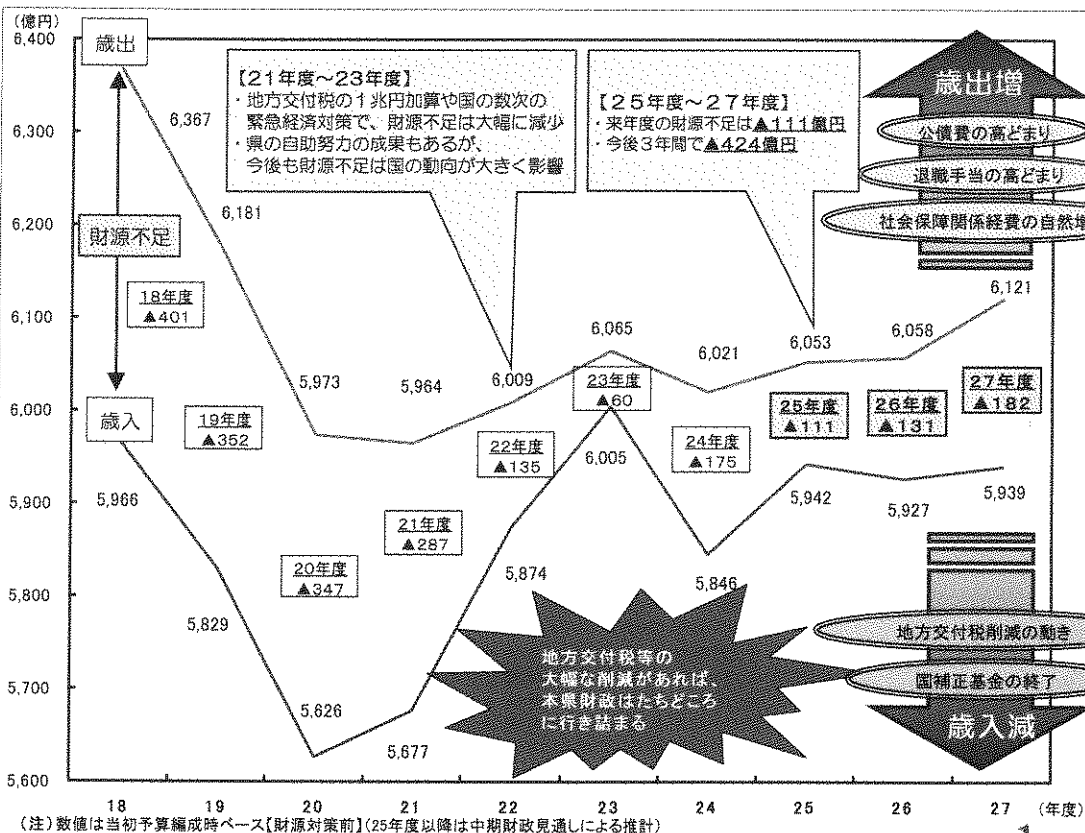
(億円)
6,400
6,300
6,200
6,100
6,000
5,900
5,800
5,700
5,600

歳出

財源不足

歳入

【21年度～23年度】
・地方交付税の１兆円加算や国の数次の緊急経済対策で、財源不足は大幅に減少
・県の自助努力の成果もあるが、今後も財源不足は国の動向が大きく影響

【２５年度～２７年度】
・来年度の財源不足は▲１１１億円
・今後３年間で▲４２４億円

歳出増
公債費の高どまり
退職手当の高どまり
社会保障関係経費の自然増

6,367
6,181
5,973
5,964
6,009
6,065
6,021
6,053
6,058
6,121

18年度 ▲401
19年度 ▲352
20年度 ▲347
21年度 ▲287
22年度 ▲135
23年度 ▲60
24年度 ▲175
25年度 ▲111
26年度 ▲131
27年度 ▲182

5,966
5,829
5,626
5,677
5,874
6,005
5,846
5,942
5,927
5,939

地方交付税等の大幅な削減があれば、本県財政はたちどころに行き詰まる

地方交付税削減の動き
国補正基金の終了
歳入減

18 19 20 21 22 23 24 25 26 27 (年度)

(注)数値は当初予算編成時ベース【財源対策前】(25年度以降は中期財政見通しによる推計)